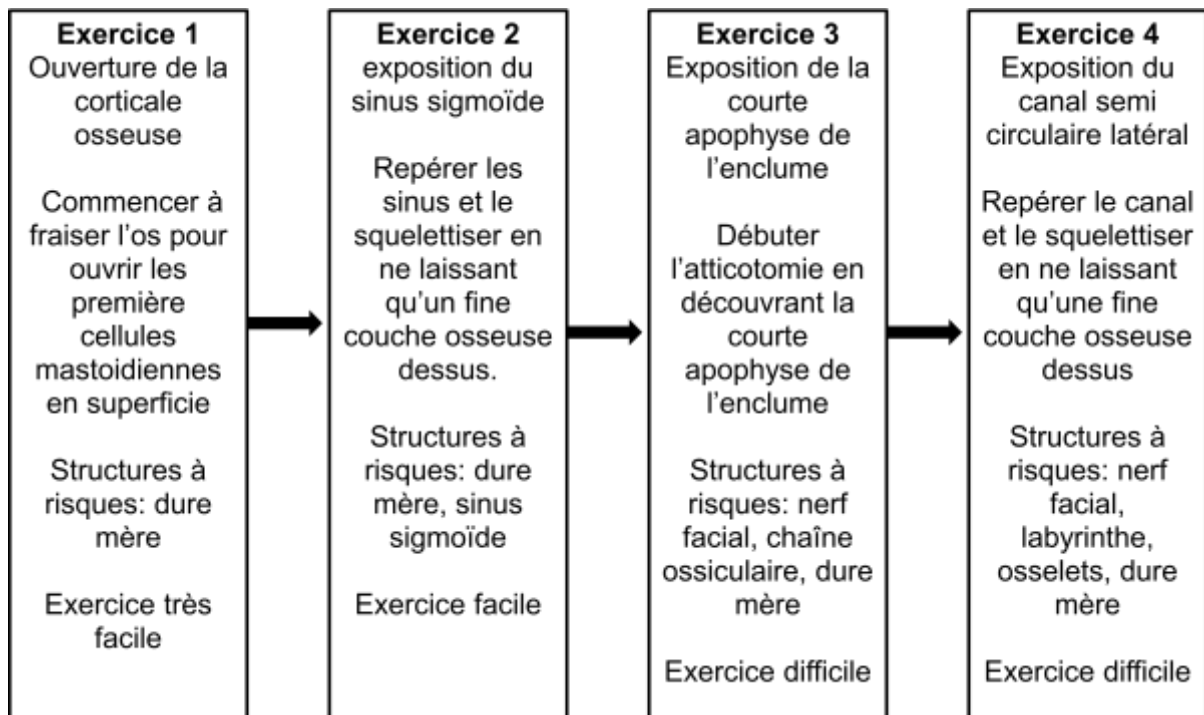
**Exercice 1**
Ouverture de la corticale osseuse

Commencer à fraiser l'os pour ouvrir les première cellules mastoidiennes en superficie

Structures à risques: dure mère

Exercice très facile

**Exercice 2**
exposition du sinus sigmoïde

Repérer les sinus et le squelettiser en ne laissant qu'un fine couche osseuse dessus.

Structures à risques: dure mère, sinus sigmoïde

Exercice facile

**Exercice 3**
Exposition de la courte apophyse de l'enclume

Débuter l'atticotomie en découvrant la courte apophyse de l'enclume

Structures à risques: nerf facial, chaîne ossiculaire, dure mère

Exercice difficile

**Exercice 4**
Exposition du canal semi circulaire latéral

Repérer le canal et le squelettiser en ne laissant qu'une fine couche osseuse dessus

Structures à risques: nerf facial, labyrinthe, osselets, dure mère

Exercice difficile